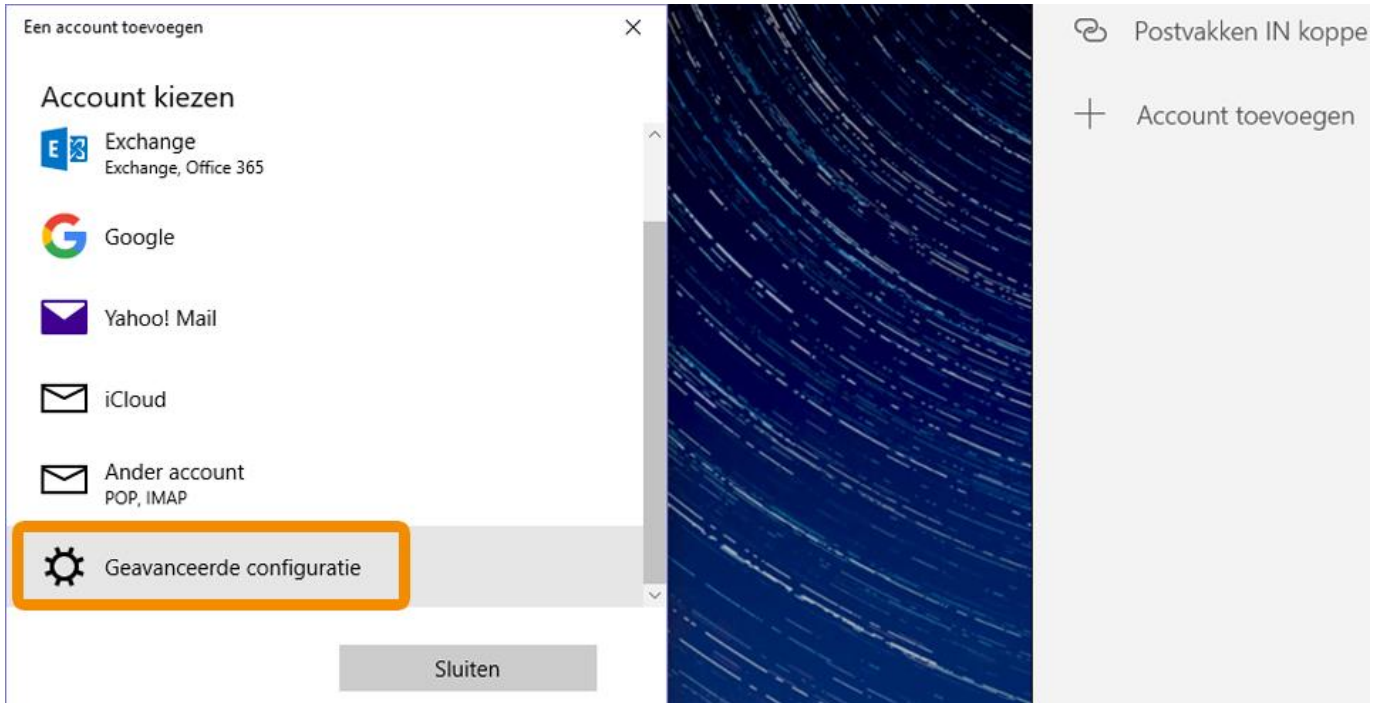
Een account toevoegen
×

Account kiezen

Exchange
Exchange, Office 365

Google

Yahoo! Mail

iCloud

Ander account
POP, IMAP

Geavanceerde configuratie

Sluiten

Postvakken IN koppe

Account toevoegen